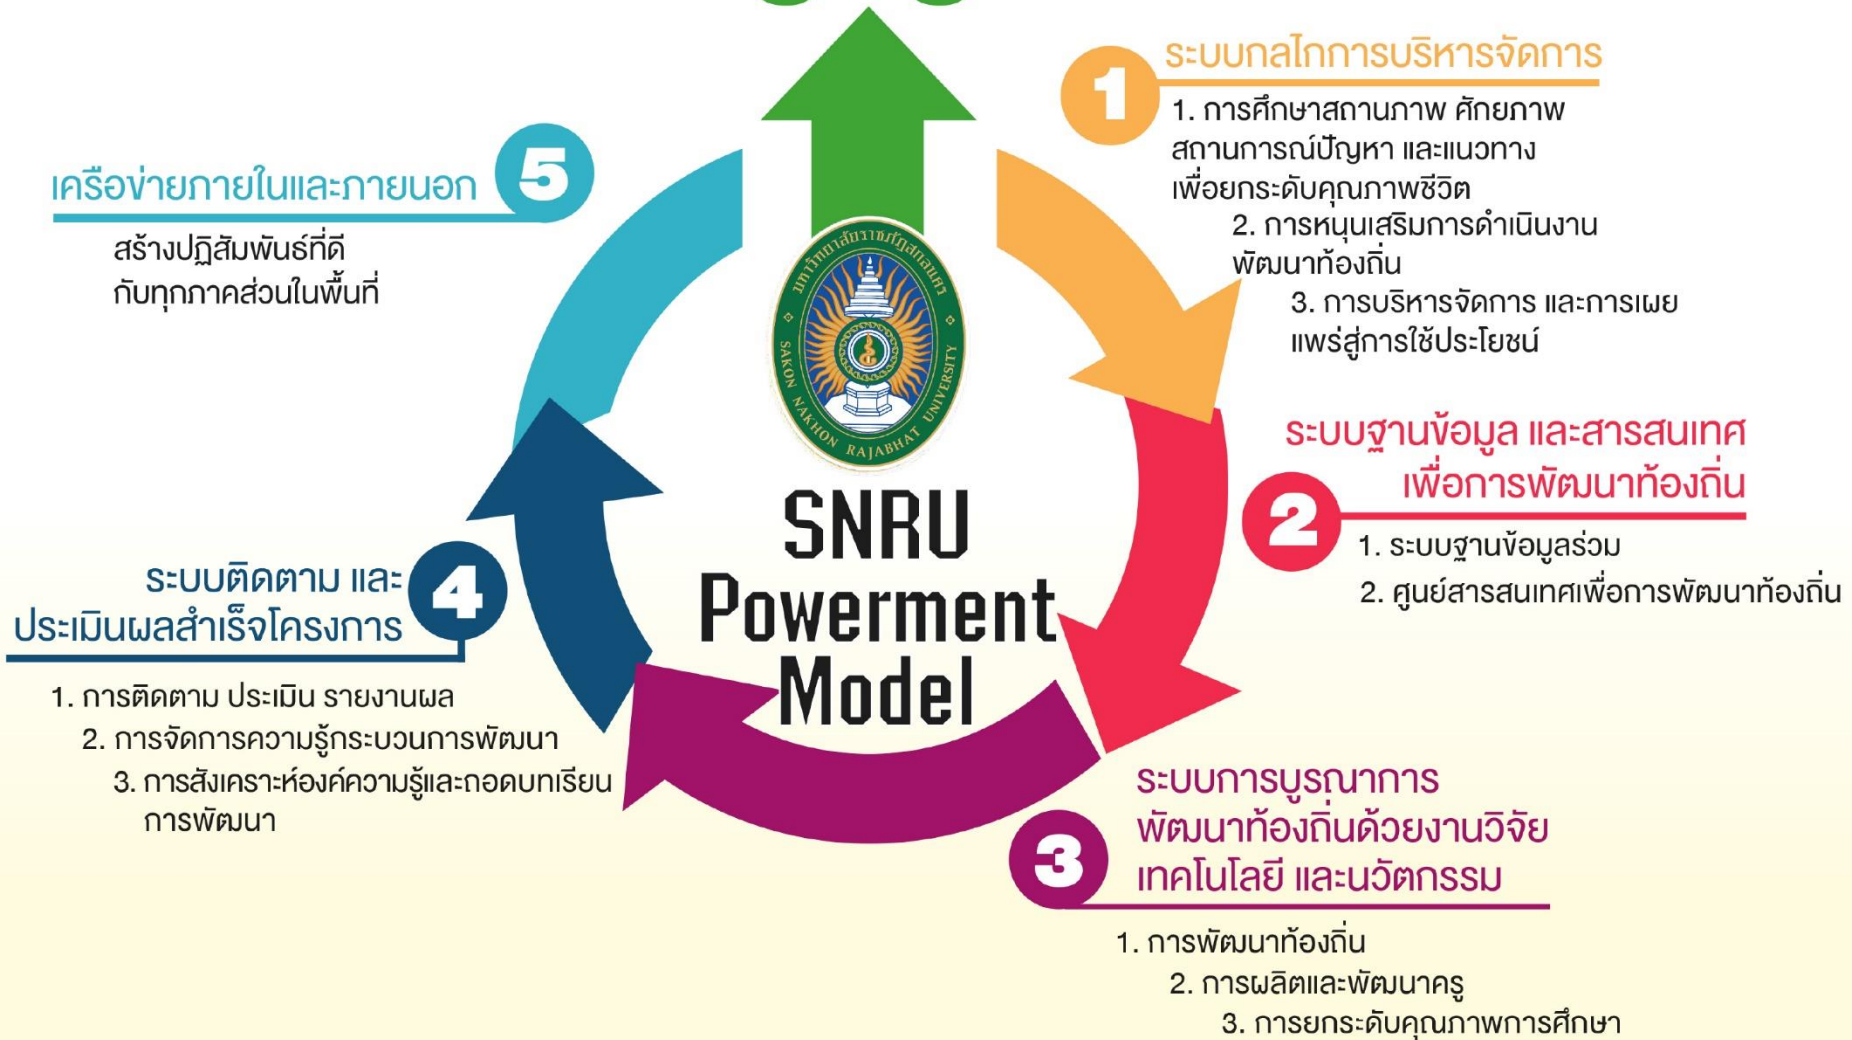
1 ระบบกลไกการบริหารจัดการ

1. การศึกษาสถานภาพ ศักยภาพ สถานการณ์ปัญหา และแนวทางเพื่อยกระดับคุณภาพชีวิต

2. การหนุนเสริมการดำเนินงานพัฒนาท้องถิ่น

3. การบริหารจัดการ และการเผยแพร่สู่การใช้ประโยชน์

5 เครือข่ายภายในและภายนอก

สร้างปฏิสัมพันธ์ที่ดีกับทุกภาคส่วนในพื้นที่

มหาวิทยาลัยราชภัฏสกลนคร SAKON NAKHON RAJABHAT UNIVERSITY

SNRU Powerment Model

2 ระบบฐานข้อมูล และสารสนเทศเพื่อการพัฒนาท้องถิ่น

1. ระบบฐานข้อมูลร่วม

2. ศูนย์สารสนเทศเพื่อการพัฒนาท้องถิ่น

4 ระบบติดตาม และประเมินผลสำเร็จโครงการ

1. การติดตาม ประเมิน รายงานผล

2. การจัดการความรู้กระบวนการพัฒนา

3. การสังเคราะห์องค์ความรู้และถอดบทเรียนการพัฒนา

3 ระบบการบูรณาการพัฒนาท้องถิ่นด้วยงานวิจัย เทคโนโลยี และนวัตกรรม

1. การพัฒนาท้องถิ่น

2. การผลิตและพัฒนาครู

3. การยกระดับคุณภาพการศึกษา